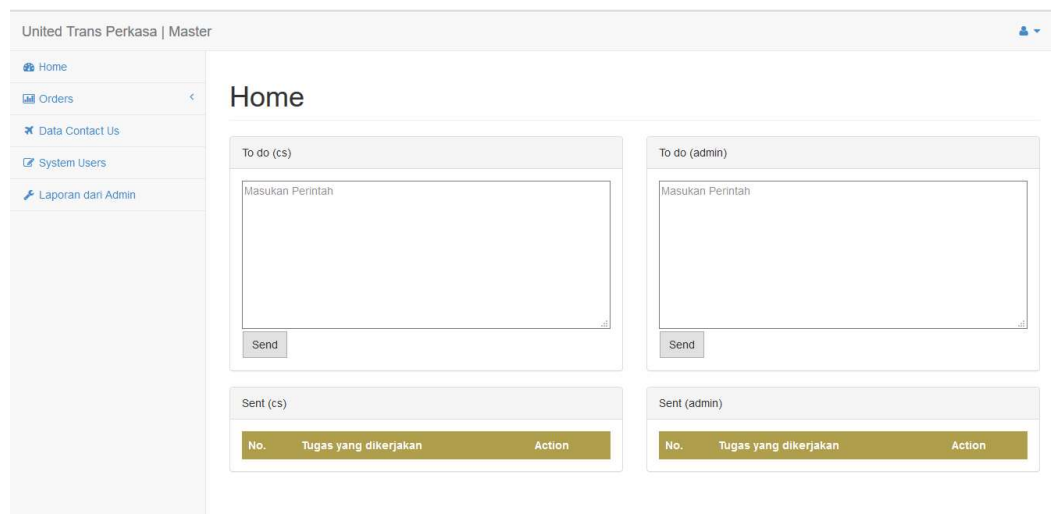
United Trans Perkasa | Master

Home
Orders
Data Contact Us
System Users
Laporan dari Admin

Home

To do (cs)

Masukan Perintah

Send

To do (admin)

Masukan Perintah

Send

Sent (cs)

| No. | Tugas yang dikerjakan | Action |
|---|---|---|

Sent (admin)

| No. | Tugas yang dikerjakan | Action |
|---|---|---|